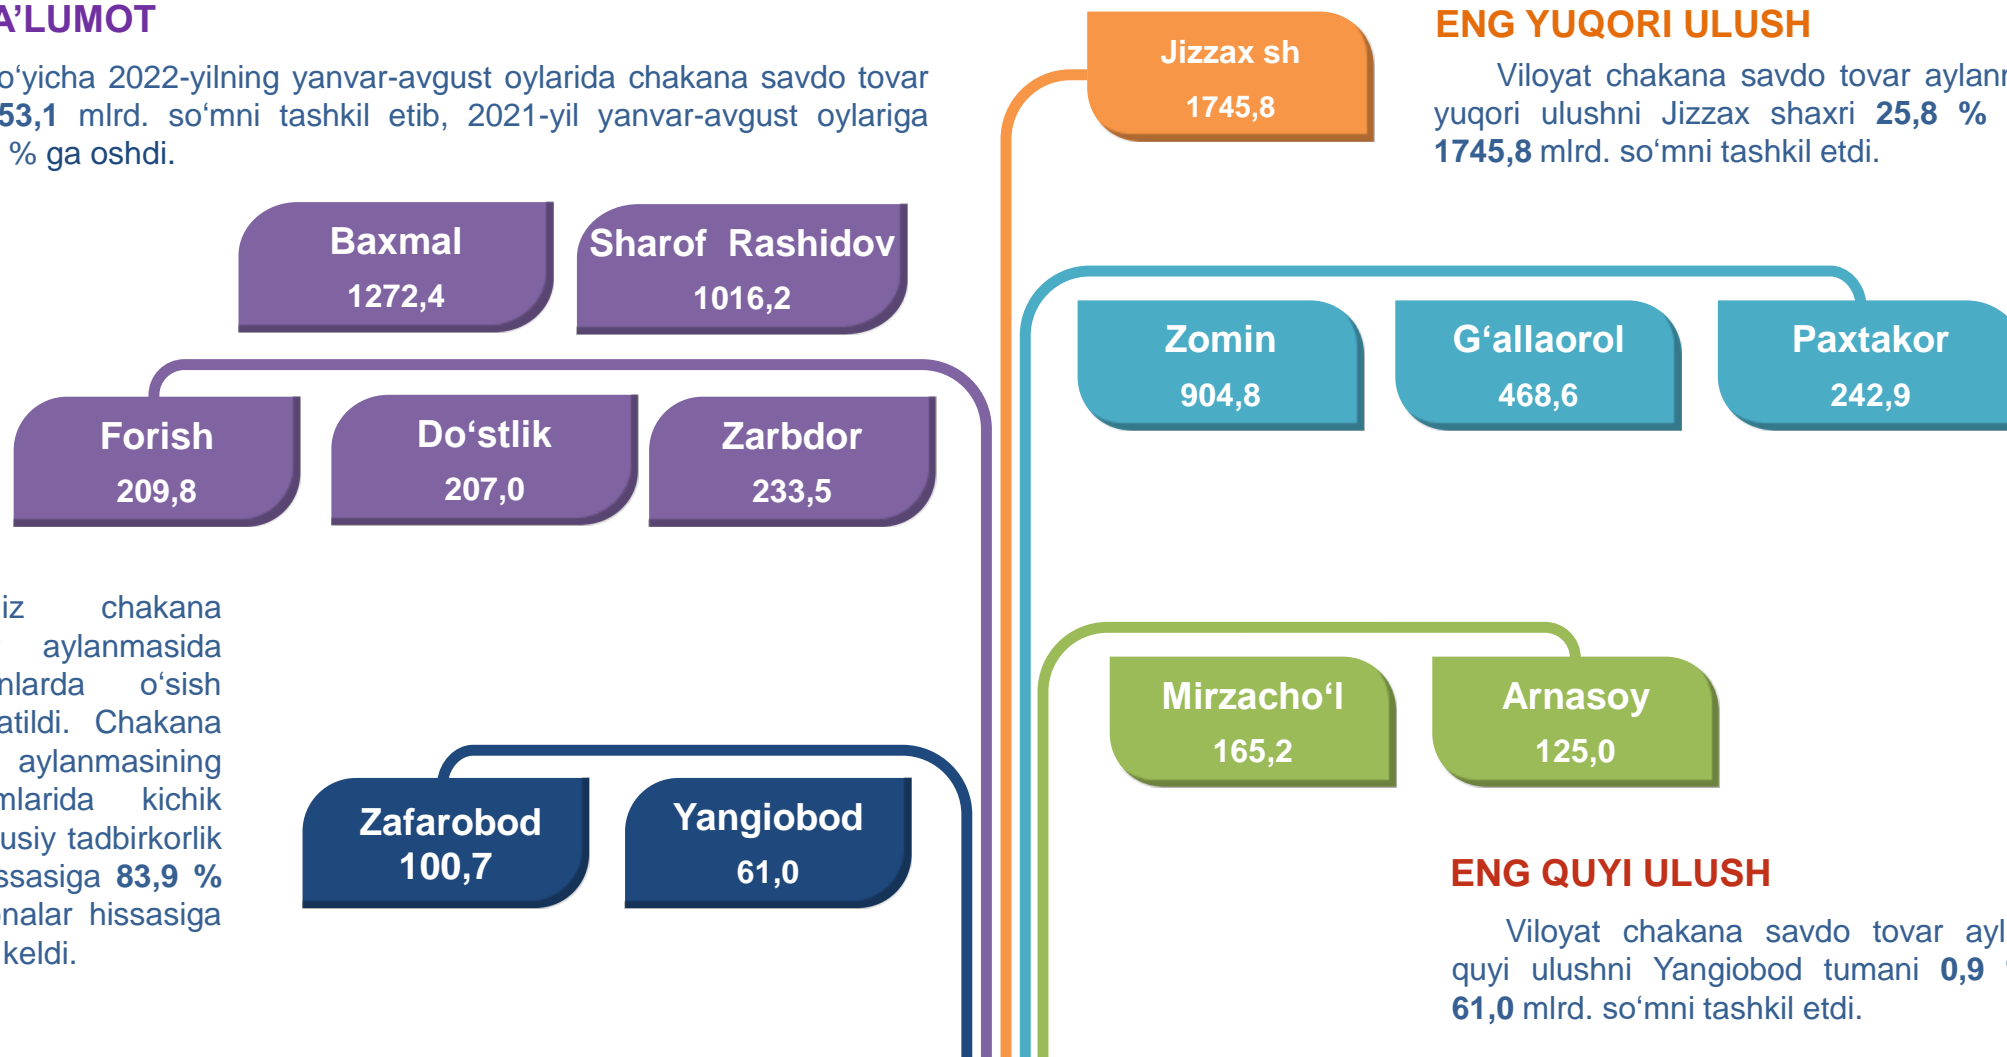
A'LUMOT

o'yicha 2022-yilning yanvar-avgust oylarida chakana savdo tovar 53,1 mlrd. so'mni tashkil etib, 2021-yil yanvar-avgust oylariga % ga oshdi.

Baxmal
1272,4

Sharof Rashidov
1016,2

Forish
209,8

Do'stlik
207,0

Zarbdor
233,5

iz chakana aylanmasida nlarda o'sish atildi. Chakana aylanmasining mlarida kichik usiy tadbirkorlik ssasiga 83,9 % nalar hissasiga keldi.

Zafarobod
100,7

Yangiobod
61,0

Jizzax sh
1745,8

ENG YUQORI ULUSH

Viloyat chakana savdo tovar aylan yuqori ulushni Jizzax shaxri 25,8 % 1745,8 mlrd. so'mni tashkil etdi.

Zomin
904,8

G'allaorol
468,6

Paxtakor
242,9

Mirzacho'l
165,2

Arnasoy
125,0

ENG QUYI ULUSH

Viloyat chakana savdo tovar ayl quyi ulushni Yangiobod tumani 0,9 61,0 mlrd. so'mni tashkil etdi.